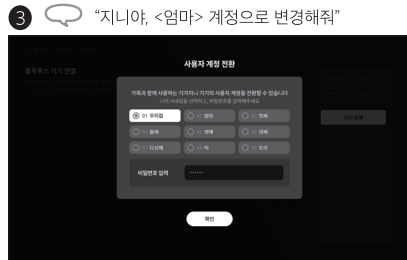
3 "지니야, <엄마> 계정으로 변경해줘"

블루투스 기기 연결

사용자 계정 전환

가족과 함께 사용하는 기가지니 기기의 사용자 계정을 전환할 수 있습니다

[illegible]

01 우리집

02 엄마

03 첫째

04 둘째

05 셋째

06 넷째

07 다섯째

08 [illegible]

09 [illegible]

비밀번호 입력

••••••

확인

기기 검색